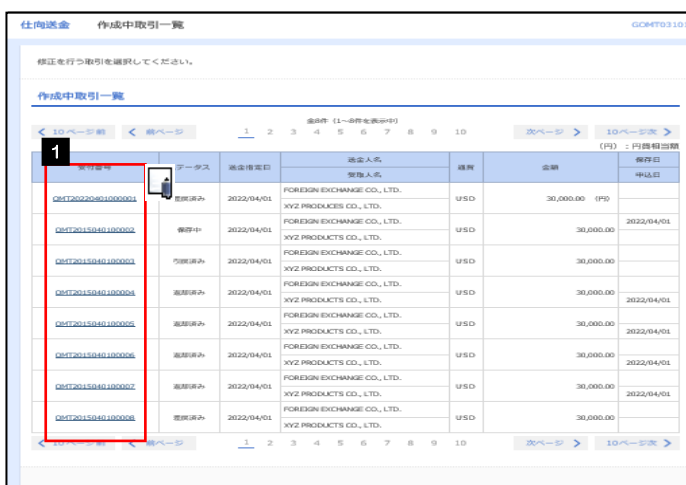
仕向送金　作成中取引一覧　GOMT0310

修正を行う取引を選択してください。

作成中取引一覧

全8件（1～8件を表示中）

< 10ページ前　< 前ページ　1 2 3 4 5 6 7 8 9 10　次ページ >　10ページ次 >

（円）：円換相当額

1

| 受付番号 | ステータス | 送金指定日 | 送金人名 / 受取人名 | 通貨 | 金額 | 保存日 / 申込日 |
|---|---|---|---|---|---|---|
| OMT20220401000001 | 差戻済み | 2022/04/01 | FOREIGN EXCHANGE CO., LTD. / XYZ PRODUCES CO., LTD. | USD | 30,000.00 （円） | |
| OMT2015040100002 | 保存中 | 2022/04/01 | FOREIGN EXCHANGE CO., LTD. / XYZ PRODUCTS CO., LTD. | USD | 30,000.00 | 2022/04/01 |
| OMT2015040100003 | 引戻済み | 2022/04/01 | FOREIGN EXCHANGE CO., LTD. / XYZ PRODUCTS CO., LTD. | USD | 30,000.00 | |
| OMT2015040100004 | 返却済み | 2022/04/01 | FOREIGN EXCHANGE CO., LTD. / XYZ PRODUCTS CO., LTD. | USD | 30,000.00 | 2022/04/01 |
| OMT2015040100005 | 返却済み | 2022/04/01 | FOREIGN EXCHANGE CO., LTD. / XYZ PRODUCTS CO., LTD. | USD | 30,000.00 | 2022/04/01 |
| OMT2015040100006 | 返却済み | 2022/04/01 | FOREIGN EXCHANGE CO., LTD. / XYZ PRODUCTS CO., LTD. | USD | 30,000.00 | 2022/04/01 |
| OMT2015040100007 | 返却済み | 2022/04/01 | FOREIGN EXCHANGE CO., LTD. / XYZ PRODUCTS CO., LTD. | USD | 30,000.00 | 2022/04/01 |
| OMT2015040100008 | 差戻済み | 2022/04/01 | FOREIGN EXCHANGE CO., LTD. / XYZ PRODUCTS CO., LTD. | USD | 30,000.00 | |

< 10ページ前　< 前ページ　1 2 3 4 5 6 7 8 9 10　次ページ >　10ページ次 >